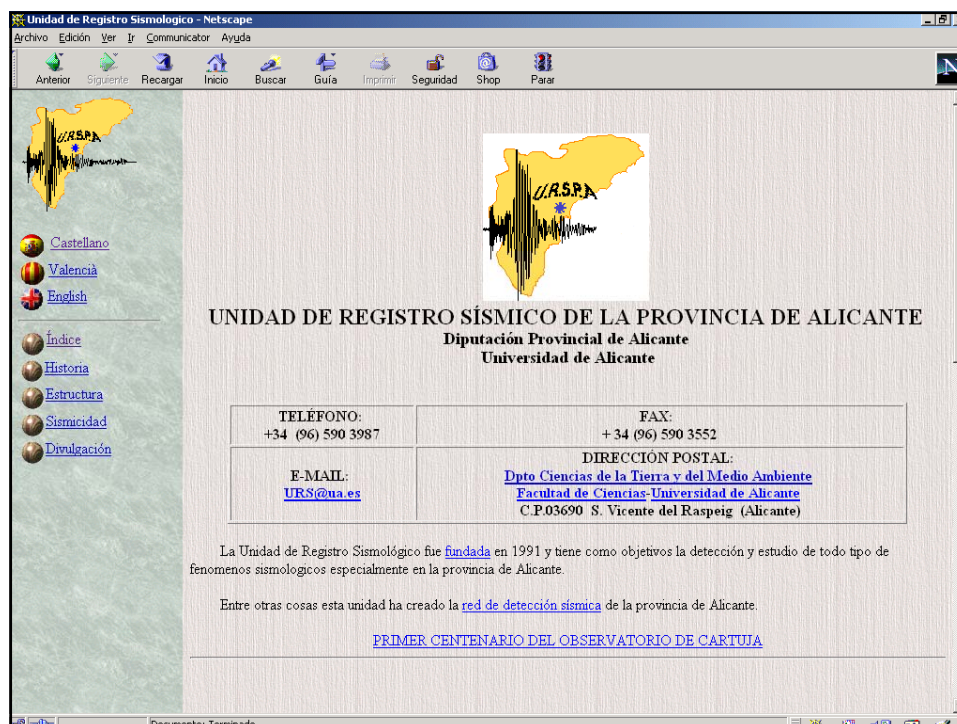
Unidad de Registro Sismologico - Netscape

Archivo Edición Ver Ir Communicator Ayuda

Anterior Siguiente Recargar Inicio Buscar Guía Imprimir Seguridad Shop Parar

U.R.S.P.A

Castellano
Valencià
English

Índice
Historia
Estructura
Sismicidad
Divulgación

U.R.S.P.A

UNIDAD DE REGISTRO SÍSMICO DE LA PROVINCIA DE ALICANTE
Diputación Provincial de Alicante
Universidad de Alicante

| TELÉFONO: +34 (96) 590 3987 | FAX: + 34 (96) 590 3552 |
|---|---|
| E-MAIL: URS@ua.es | DIRECCIÓN POSTAL: Dpto Ciencias de la Tierra y del Medio Ambiente Facultad de Ciencias-Universidad de Alicante C.P.03690 S. Vicente del Raspeig (Alicante) |

La Unidad de Registro Sismológico fue fundada en 1991 y tiene como objetivos la detección y estudio de todo tipo de fenomenos sismologicos especialmente en la provincia de Alicante.

Entre otras cosas esta unidad ha creado la red de detección sísmica de la provincia de Alicante.

PRIMER CENTENARIO DEL OBSERVATORIO DE CARTUJA

Documento: Terminado